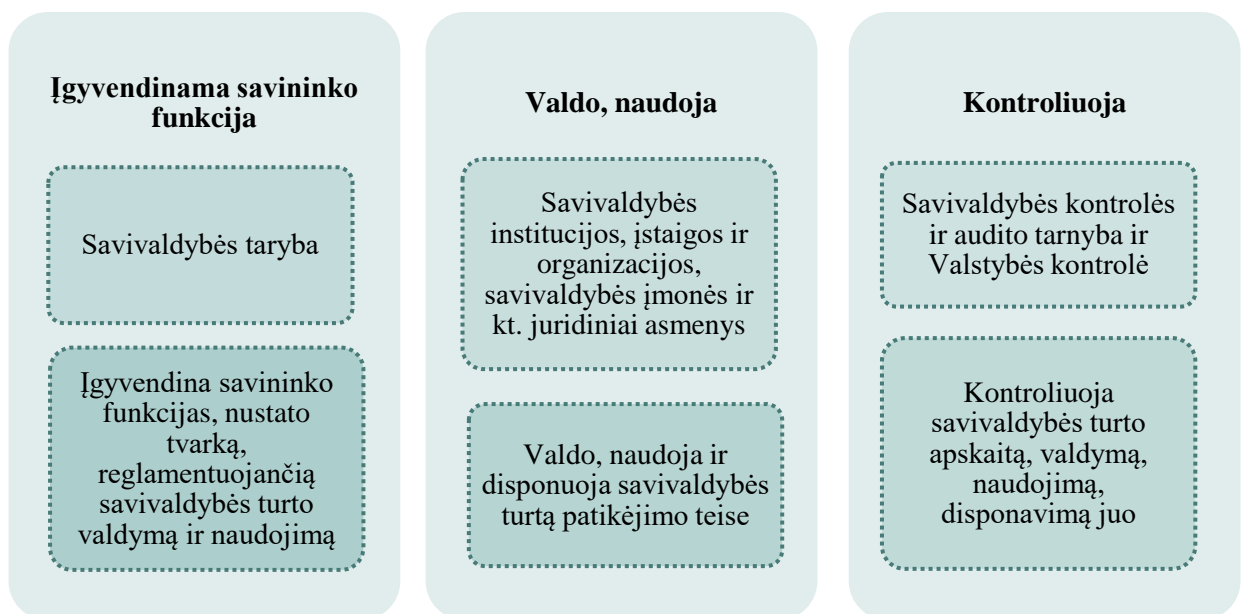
Įgyvendinama savininko funkcija

Savivaldybės taryba

Įgyvendina savininko funkcijas, nustato tvarką, reglamentuojančią savivaldybės turto valdymą ir naudojimą

Valdo, naudoja

Savivaldybės institucijos, įstaigos ir organizacijos, savivaldybės įmonės ir kt. juridiniai asmenys

Valdo, naudoja ir disponuoja savivaldybės turtą patikėjimo teise

Kontroliuoja

Savivaldybės kontrolės ir audito tarnyba ir Valstybės kontrolė

Kontroliuoja savivaldybės turto apskaitą, valdymą, naudojimą, disponavimą juo